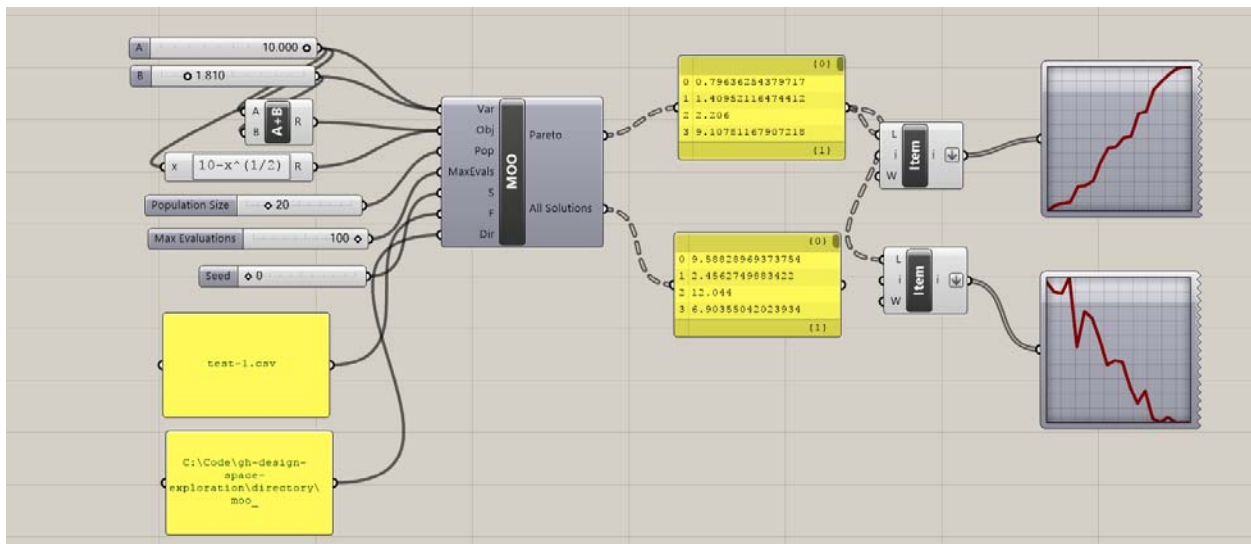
A 10.000

B 1.810

A B A+B R

x 10-x^(1/2) R

Population Size 20

Max Evaluations 100

Seed 0

test-1.csv

C:\Code\gh-design-space-exploration\directory\moo_

Var Obj Pop MaxEvals S F Dir MOO Pareto All Solutions

{0}
0 0.79636254379717
1 1.40952116474412
2 2.206
3 9.10781167907218
{1}

{0}
0 9.58828969373754
1 2.4562749883422
2 12.044
3 6.90355042023934
{1}

L i W Item i

L i W Item i